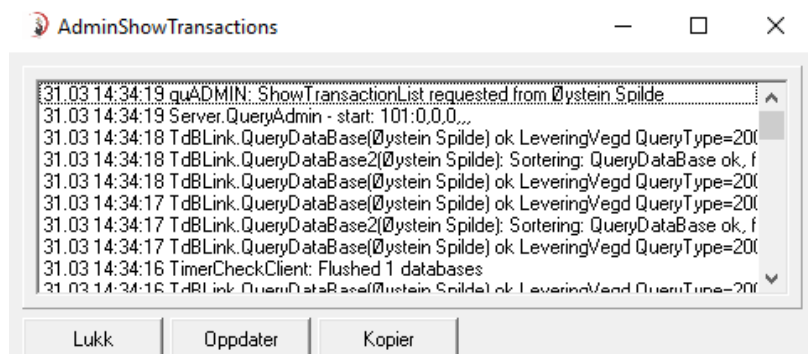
AdminShowTransactions

31.03 14:34:19 quADMIN: ShowTransactionList requested from Øystein Spilde
31.03 14:34:19 Server.QueryAdmin - start: 101:0,0,0,,,
31.03 14:34:18 TdBLink.QueryDataBase(Øystein Spilde) ok LeveringVegd QueryType=20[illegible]
31.03 14:34:18 TdBLink.QueryDataBase2(Øystein Spilde): Sortering: QueryDataBase ok, f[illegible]
31.03 14:34:18 TdBLink.QueryDataBase(Øystein Spilde) ok LeveringVegd QueryType=20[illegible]
31.03 14:34:17 TdBLink.QueryDataBase(Øystein Spilde) ok LeveringVegd QueryType=20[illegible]
31.03 14:34:17 TdBLink.QueryDataBase2(Øystein Spilde): Sortering: QueryDataBase ok, f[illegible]
31.03 14:34:17 TdBLink.QueryDataBase(Øystein Spilde) ok LeveringVegd QueryType=20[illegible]
31.03 14:34:16 TimerCheckClient: Flushed 1 databases
31.03 14:34:16 TdBLink.QueryDataBase(Øystein Spilde) ok LeveringVegd QueryType=20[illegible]

Lukk
Oppdater
Kopier